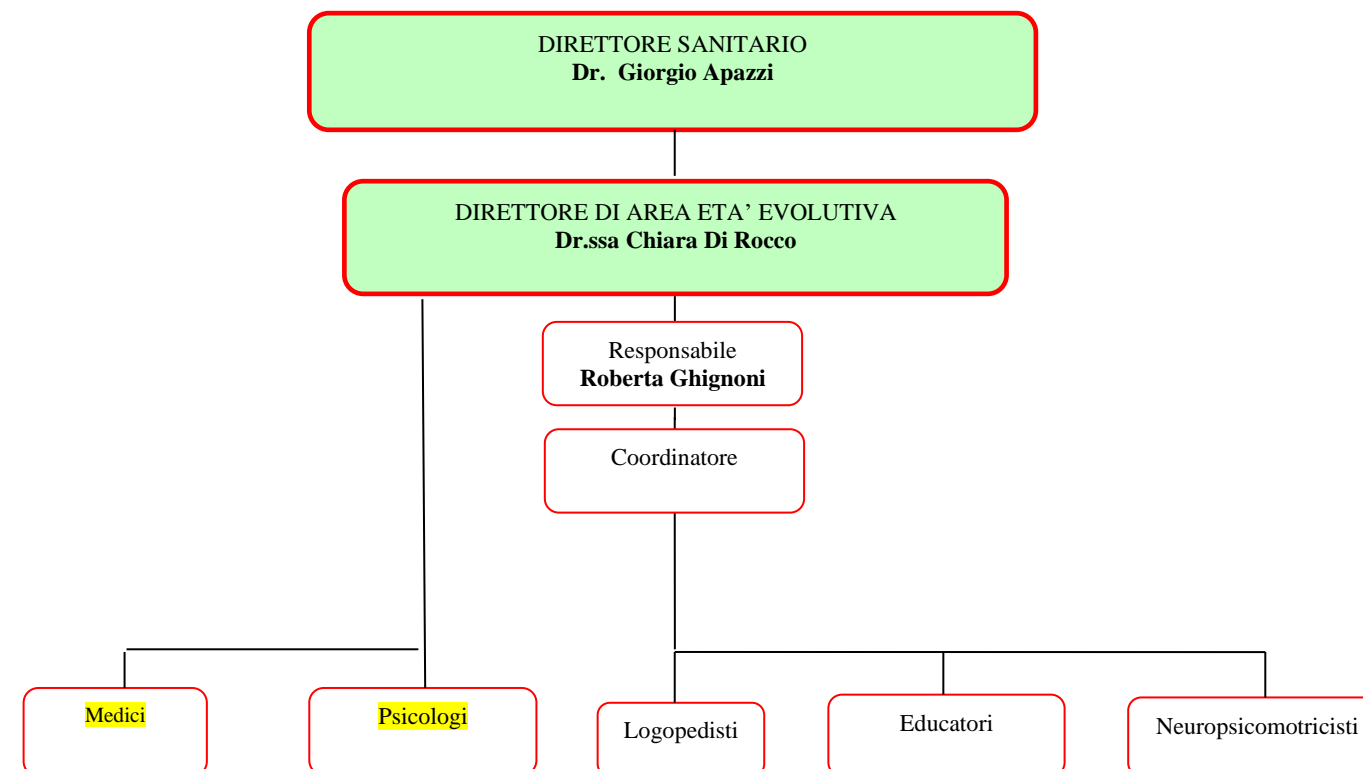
DIRETTORE SANITARIO
**Dr. Giorgio Apazzi**

DIRETTORE DI AREA ETA' EVOLUTIVA
**Dr.ssa Chiara Di Rocco**

Responsabile
**Roberta Ghignoni**

Coordinatore

Medici

Psicologi

Logopedisti

Educatori

Neuropsicomotricisti